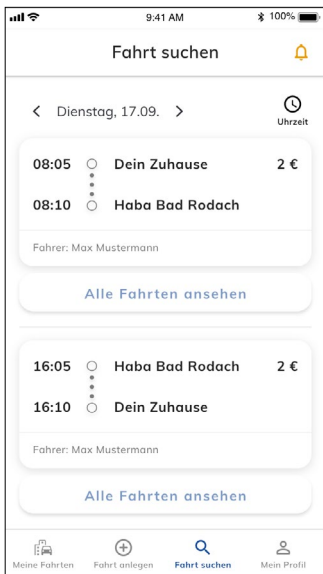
9:41 AM
100%

Fahrt suchen

< Dienstag, 17.09. >
Uhrzeit

08:05 Dein Zuhause 2 €
08:10 Haba Bad Rodach

Fahrer: Max Mustermann

Alle Fahrten ansehen

16:05 Haba Bad Rodach 2 €
16:10 Dein Zuhause

Fahrer: Max Mustermann

Alle Fahrten ansehen

Meine Fahrten
Fahrt anlegen
Fahrt suchen
Mein Profil